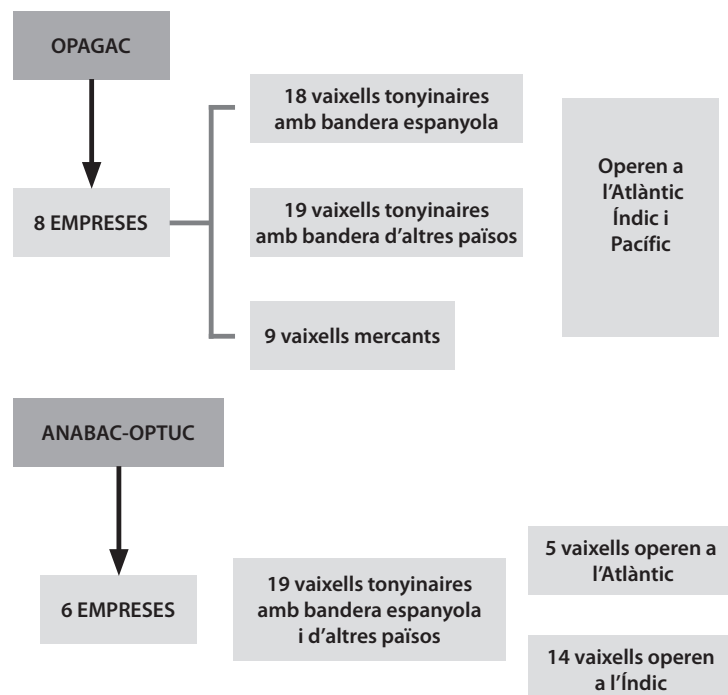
OPAGAC

8 EMPRESES

18 vaixells tonyinaires amb bandera espanyola

19 vaixells tonyinaires amb bandera d'altres països

9 vaixells mercants

Operen a l'Atlàntic Índic i Pacífic

ANABAC-OPTUC

6 EMPRESES

19 vaixells tonyinaires amb bandera espanyola i d'altres països

5 vaixells operen a l'Atlàntic

14 vaixells operen a l'Índic